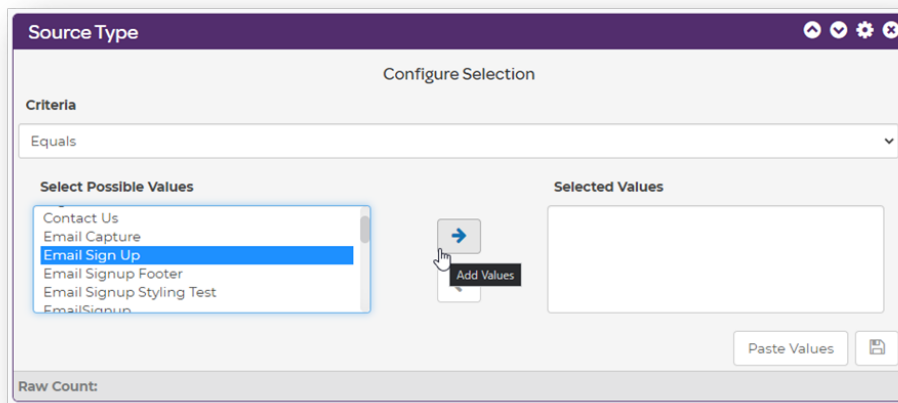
Source Type

Configure Selection

Criteria

Equals

Select Possible Values

Contact Us
Email Capture
Email Sign Up
Email Signup Footer
Email Signup Styling Test
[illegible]

Add Values

Selected Values

Paste Values

Raw Count: